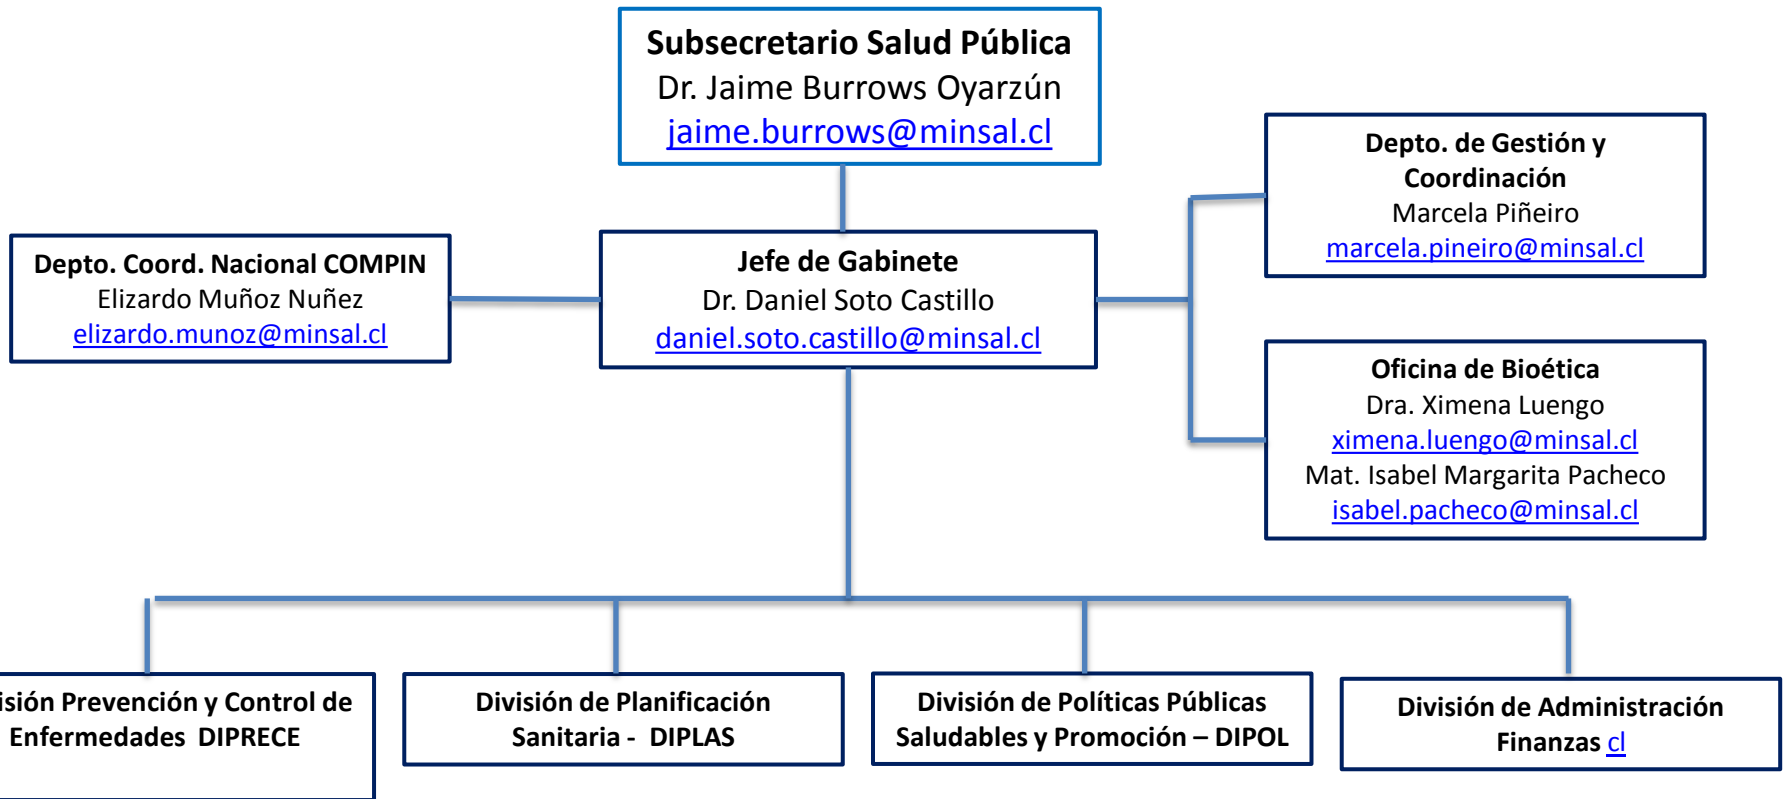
**Subsecretario Salud Pública**
Dr. Jaime Burrows Oyarzún
jaime.burrows@minsal.cl

**Depto. de Gestión y Coordinación**
Marcela Piñeiro
marcela.pineiro@minsal.cl

**Depto. Coord. Nacional COMPIN**
Elizardo Muñoz Nuñez
elizardo.munoz@minsal.cl

**Jefe de Gabinete**
Dr. Daniel Soto Castillo
daniel.soto.castillo@minsal.cl

**Oficina de Bioética**
Dra. Ximena Luengo
ximena.luengo@minsal.cl
Mat. Isabel Margarita Pacheco
isabel.pacheco@minsal.cl

**isión Prevención y Control de Enfermedades DIPRECE**

**División de Planificación Sanitaria - DIPLAS**

**División de Políticas Públicas Saludables y Promoción – DIPOL**

**División de Administración Finanzas** cl